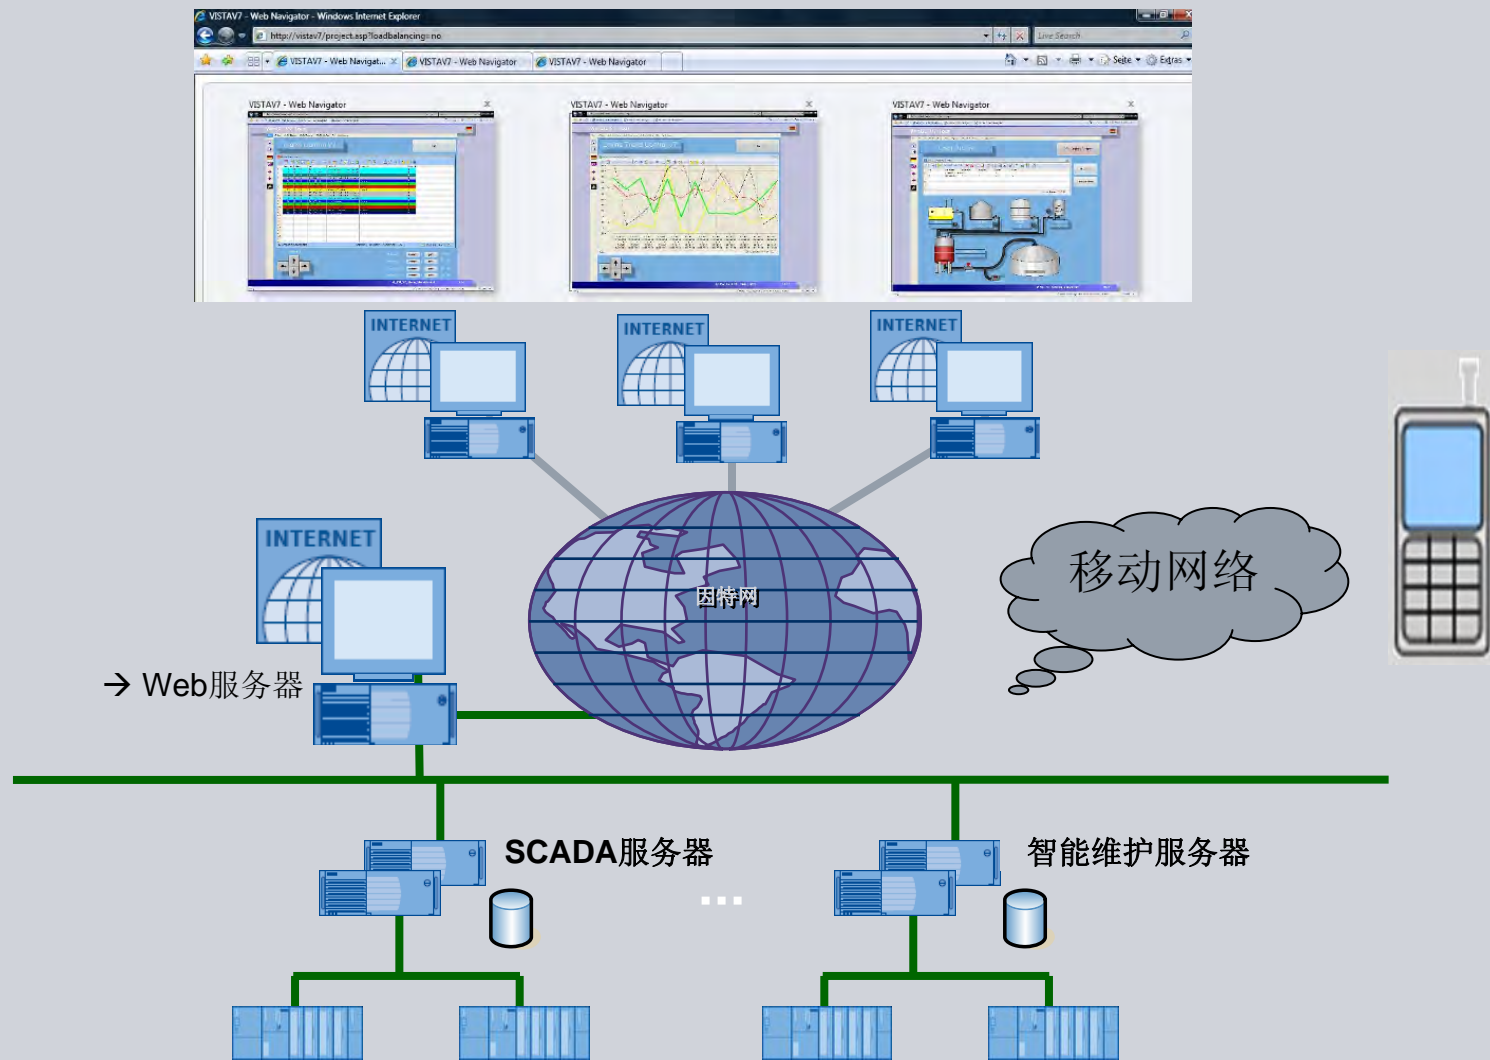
VISTAV7 - Web Navigator - Windows Internet Explorer

http://vistav7/project.asp?loadbalancing=no

Live Search

VISTAV7 - Web Navigat... VISTAV7 - Web Navigator VISTAV7 - Web Navigator

Seite Extras

VISTAV7 - Web Navigator

VISTAV7 - Web Navigator

VISTAV7 - Web Navigator

INTERNET

INTERNET

INTERNET

INTERNET

因特网

移动网络

→ Web服务器

SCADA服务器

...

智能维护服务器